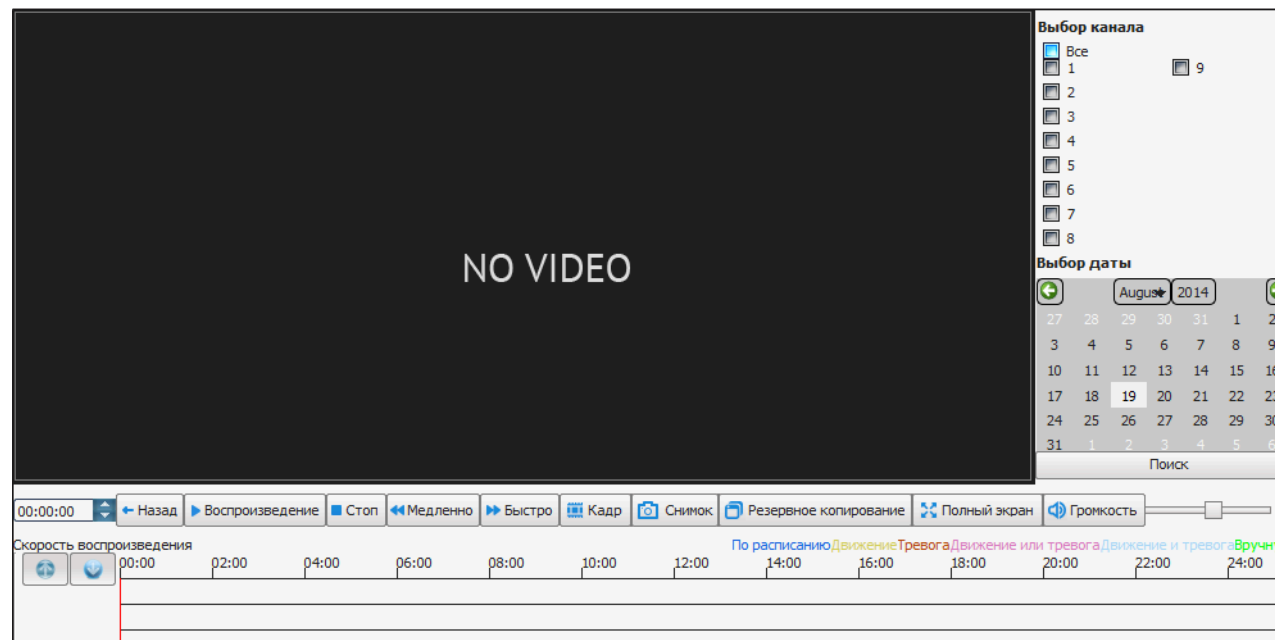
NO VIDEO

Выбор канала
Все
1
9
2
3
4
5
6
7
8

Выбор даты
August 2014

| | | | | | | |
|---|---|---|---|---|---|---|
| 27 | 28 | 29 | 30 | 31 | 1 | 2 |
| 3 | 4 | 5 | 6 | 7 | 8 | 9 |
| 10 | 11 | 12 | 13 | 14 | 15 | 16 |
| 17 | 18 | 19 | 20 | 21 | 22 | 23 |
| 24 | 25 | 26 | 27 | 28 | 29 | 30 |
| 31 | 1 | 2 | 3 | 4 | 5 | 6 |

Поиск

00:00:00 Назад Воспроизведение Стоп Медленно Быстро Кадр Снимок Резервное копирование Полный экран Громкость

Скорость воспроизведения
По расписанию Движение Тревога Движение или тревога Движение и тревога Вручн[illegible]

00:00 02:00 04:00 06:00 08:00 10:00 12:00 14:00 16:00 18:00 20:00 22:00 24:00